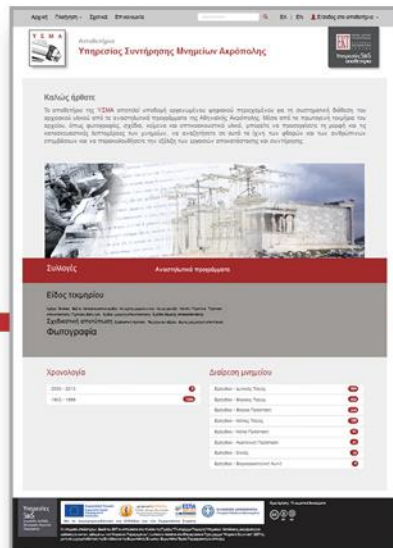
Αρχική Πλοήγηση Σχετικά Επικοινωνία EL | EN Είσοδος στο αποθετήριο

ΥΣΜΑ

Αποθετήριο
Υπηρεσίας Συντήρησης Μνημείων Ακρόπολης

Καλώς ήρθατε

Το αποθετήριο της ΥΣΜΑ αποτελεί υποδομή αρχειοθέτησης ψηφιακού περιεχομένου για τη συστηματική διάθεση του αρχειακού υλικού από τα αναστηλωτικά προγράμματα της Αθηναϊκής Ακρόπολης. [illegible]

Συλλογές
Αναστηλωτικά προγράμματα

Είδος τεκμηρίου
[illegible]
Σχεδιαστική αποτύπωση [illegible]
Φωτογραφία

Χρονολογία
2000 - 2015
1822 - 1999

Διαίρεση μνημείου
Βράχος - Δυτικό Τείχος
Βράχος - Νότιο Τείχος
Βράχος - Βόρειο Τείχος
Βράχος - Ανατολικό Τείχος
Βράχος - Νότια Πλευρά
Βράχος - Ανατολικό Τείχος
Βράχος - Έλαια
Βράχος - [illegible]

Υπηρεσίες ΥΣΜΑ
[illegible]